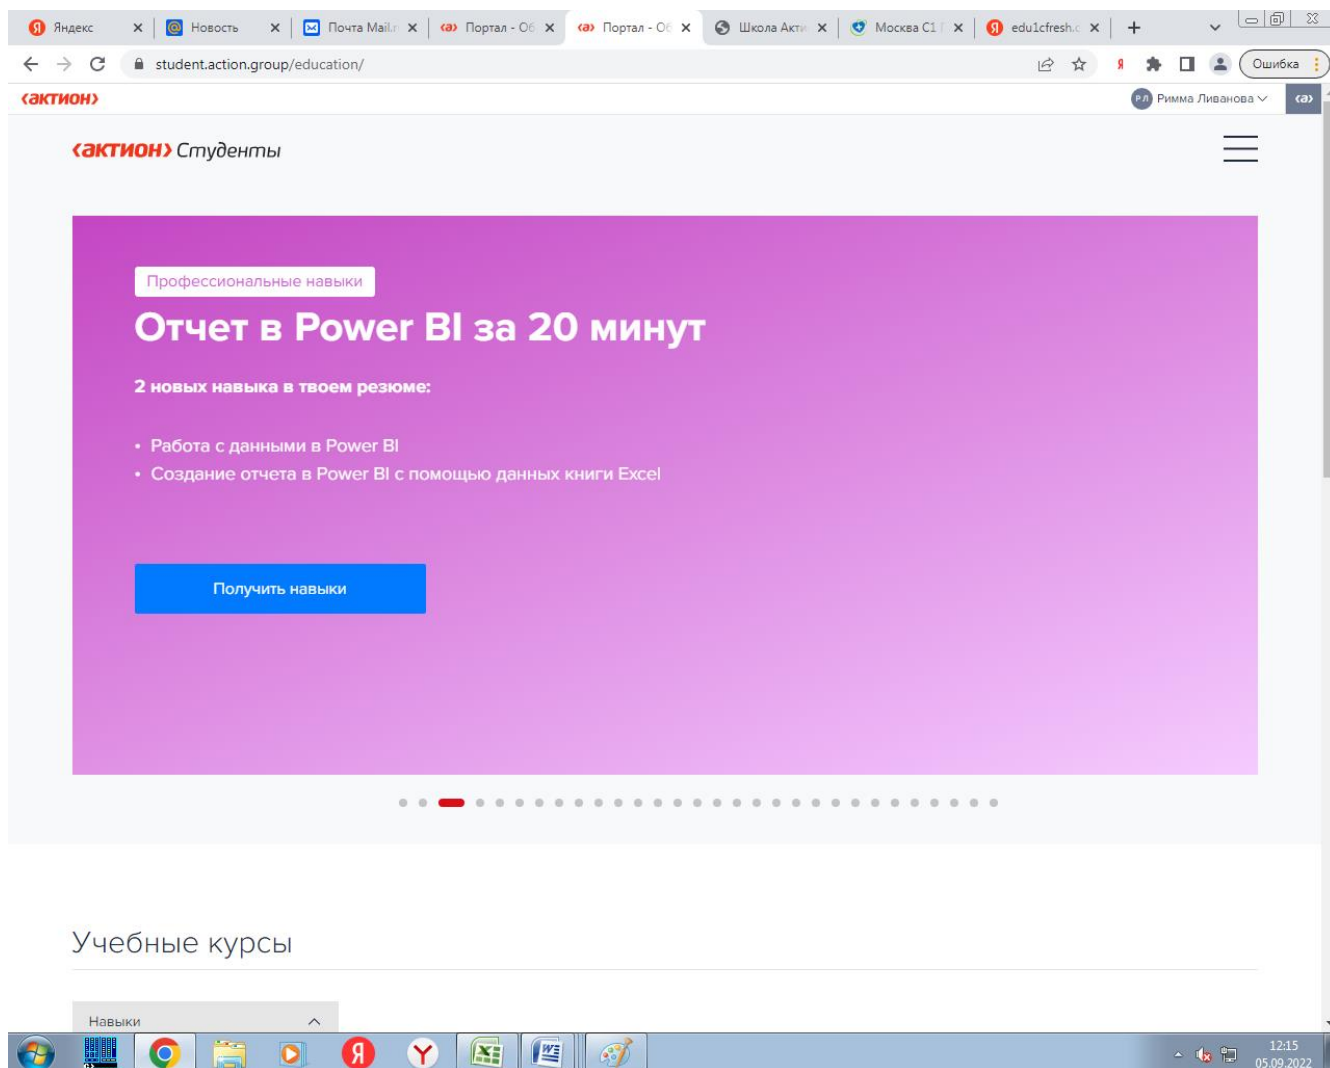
Яндекс × Новость × Почта Mail.r × Портал - Об × Портал - Об × Школа Акти × Москва С1 × edu1cfresh.c × +

student.action.group/education/

Ошибка

‹актион›

РЛ Римма Ливанова

‹а›

‹актион› Студенты

Профессиональные навыки

Отчет в Power BI за 20 минут

2 новых навыка в твоем резюме:

• Работа с данными в Power BI
• Создание отчета в Power BI с помощью данных книги Excel

Получить навыки

Учебные курсы

Навыки

12:15
05.09.2022